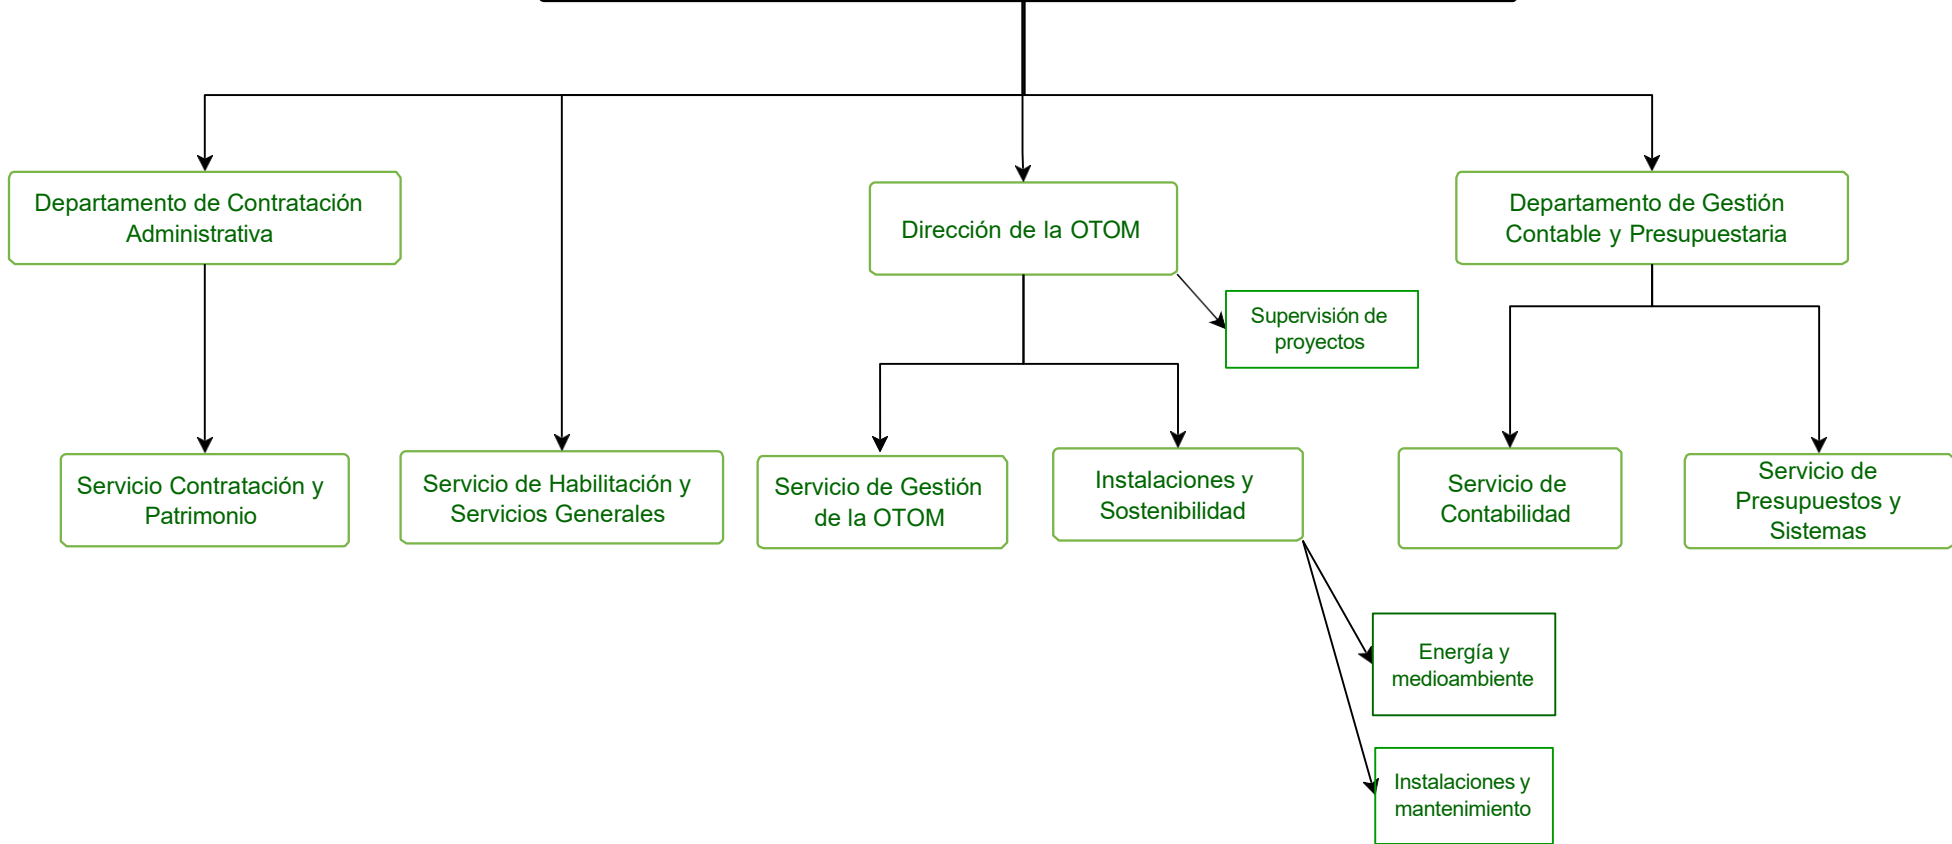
Departamento de Contratación Administrativa

Dirección de la OTOM

Departamento de Gestión Contable y Presupuestaria

Supervisión de proyectos

Servicio Contratación y Patrimonio

Servicio de Habilitación y Servicios Generales

Servicio de Gestión de la OTOM

Instalaciones y Sostenibilidad

Servicio de Contabilidad

Servicio de Presupuestos y Sistemas

Energía y medioambiente

Instalaciones y mantenimiento